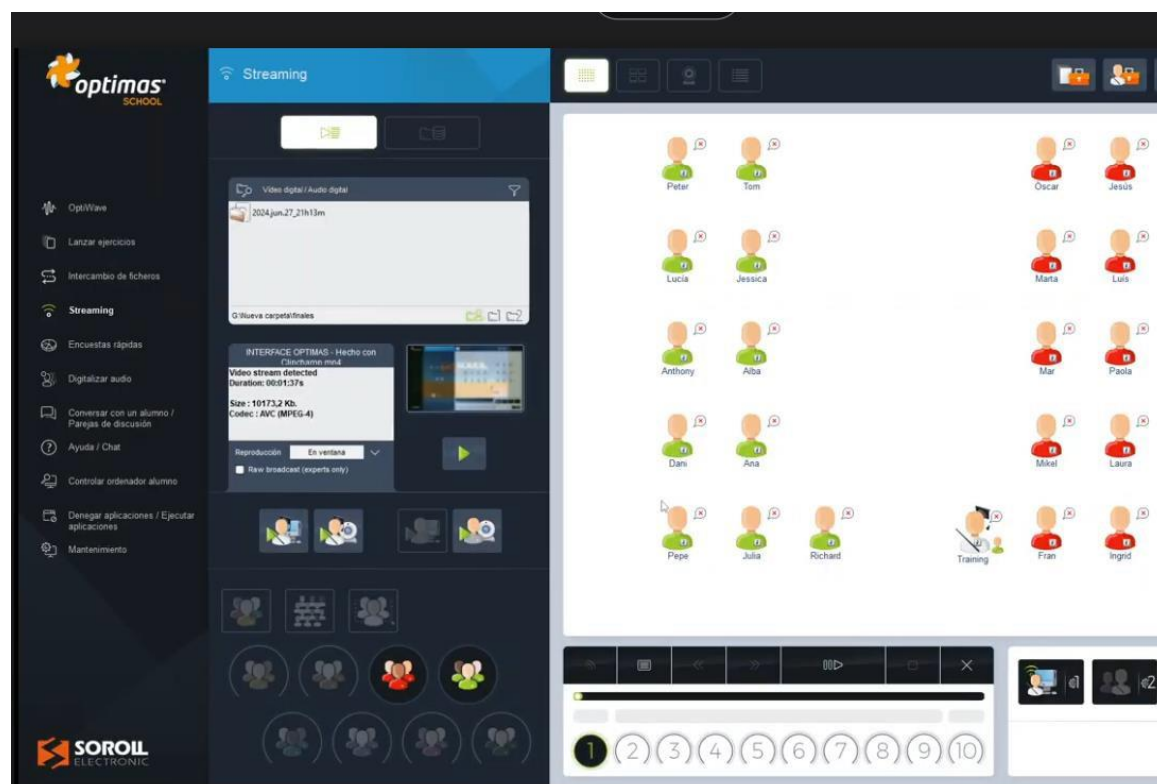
optimas SCHOOL

OptiWave
Lanzar ejercicios
Intercambio de ficheros
Streaming
Encuestas rápidas
Digitalizar audio
Conversar con un alumno / Parejas de discusión
Ayuda / Chat
Controlar ordenador alumno
Denegar aplicaciones / Ejecutar aplicaciones
Mantenimiento

SOROLL ELECTRONIC

Streaming

Video digital / Audio digital
2024.jun.27_21h13m
G:\Nueva carpeta\finales

INTERFACE OPTIMAS - Hecho con Clipchamp.mp4
Video stream detected
Duration: 00:01:37s
Size : 10173,2 Kb.
Codec : AVC (MPEG-4)

Reproducción En ventana
Raw broadcast (experts only)

Peter
Tom
Oscar
Jesús
Lucía
Jessica
Marta
Luis
Anthony
Alba
Mar
Paola
Dani
Ana
Mikel
Laura
Pepe
Julia
Richard
Training
Fran
Ingrid

1 2 3 4 5 6 7 8 9 10